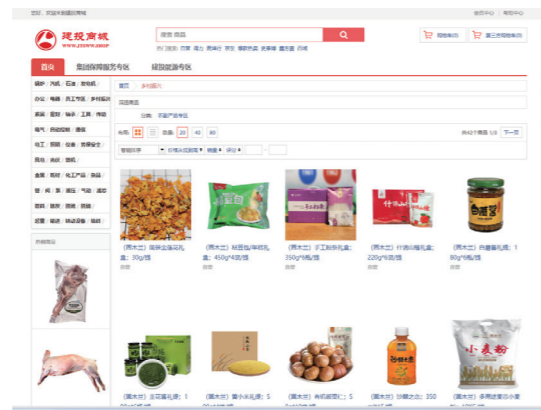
您好，欢迎来到建投商城

会员中心 | 帮助中心

建投商城
WWW.JTSHOW.SHOP

搜索 商品

热门搜索: 百度 华为 美的 京东 格力 苏宁 家居 日用

我的购物车

第三方购物车

首页

集团保障服务专区

建投能源专区

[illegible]

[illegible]

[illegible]

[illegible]

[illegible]

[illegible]

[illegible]

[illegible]

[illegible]

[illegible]

首页 > 乡村振兴

筛选条件

品牌:

共42个商品 1/3

下一页

布局: 每页: 20 40 80

(莫太兰) 黄花菜: 30g/瓶

(莫太兰) 秋豆角/茄子: 450g*4袋/箱

(莫太兰) 手工粉条礼盒: 350g*4袋/箱

(莫太兰) 什锦山楂礼盒: 220g*6袋/箱

(莫太兰) 白醋蒜/瓶: 180g*6瓶/箱

(莫太兰) 小米礼盒

(莫太兰) 黄小米礼盒: 5

(莫太兰) 糕点礼盒

(莫太兰) 沙棘: 350

(莫太兰) 多用途麦芯小麦

小麦粉